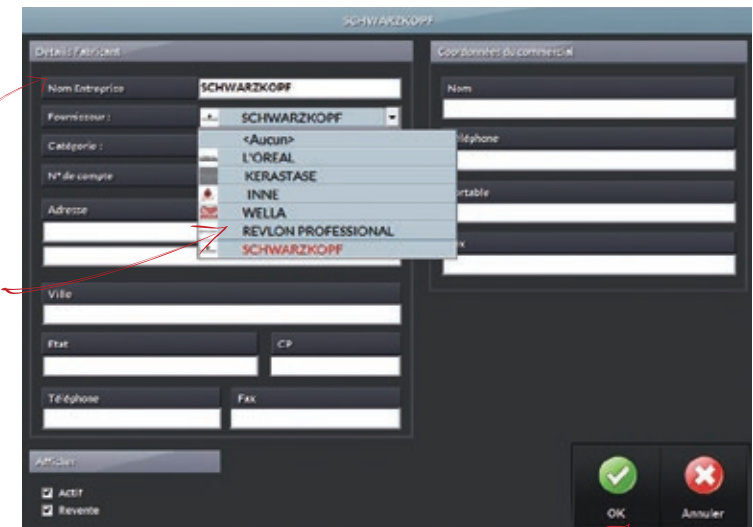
SCHWARZKOPF

Détail : Fabricant

Nom Entreprise
SCHWARZKOPF

Fournisseur :
SCHWARZKOPF

Catégorie :

N° de compte

<Aucun>
L'OREAL
KERASTASE
INNE
WELLA
REVLON PROFESSIONAL
SCHWARZKOPF

Adresse

Ville

Etat

CP

Téléphone

Fax

Coordonnées du commercial

Nom

Téléphone

Portable

Fax

Afficher

Actif
Revente

OK

Annuler